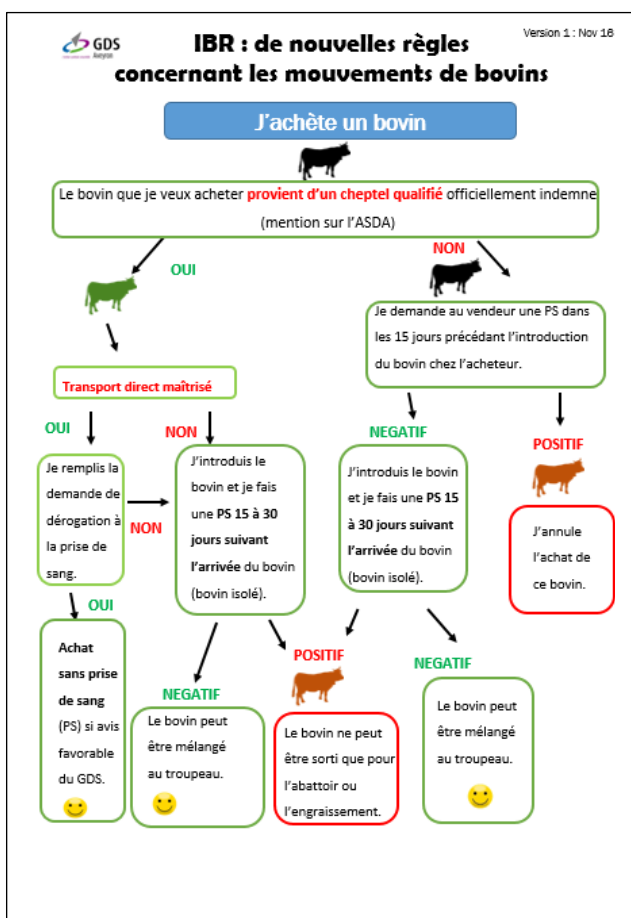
GDS Aveyron

Version 1 : Nov 16

IBR : de nouvelles règles concernant les mouvements de bovins

J'achète un bovin

Le bovin que je veux acheter provient d'un cheptel qualifié officiellement indemne (mention sur l'ASDA)

OUI

NON

Je demande au vendeur une PS dans les 15 jours précédant l'introduction du bovin chez l'acheteur.

Transport direct maîtrisé

OUI

NON

NEGATIF

POSITIF

Je remplis la demande de dérogation à la prise de sang.

NON

J'introduis le bovin et je fais une PS 15 à 30 jours suivant l'arrivée du bovin (bovin isolé).

J'introduis le bovin et je fais une PS 15 à 30 jours suivant l'arrivée du bovin (bovin isolé).

J'annule l'achat de ce bovin.

OUI

Achat sans prise de sang (PS) si avis favorable du GDS.

POSITIF

NEGATIF

NEGATIF

Le bovin peut être mélangé au troupeau.

Le bovin ne peut être sorti que pour l'abattoir ou l'engraissement.

Le bovin peut être mélangé au troupeau.